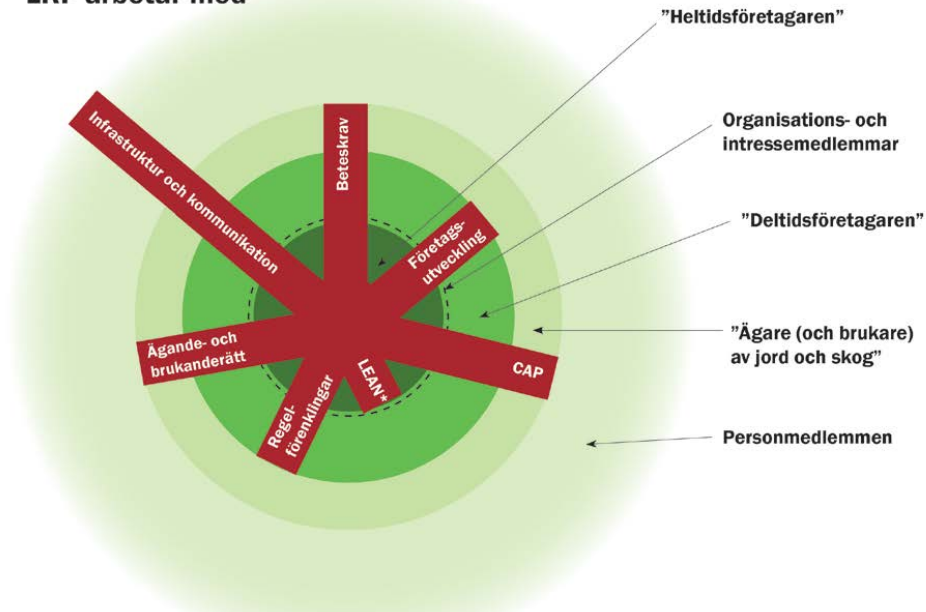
LRF arbetar med

"Heltidsföretagaren"

Organisations- och intressemedlemmar

"Deltidsföretagaren"

"Ägare (och brukare) av jord och skog"

Personmedlemmen

Infrastruktur och kommunikation

Beteskrav

Företags-utveckling

Ägande- och brukanderätt

CAP

LEAN*

Regel-förenklingar